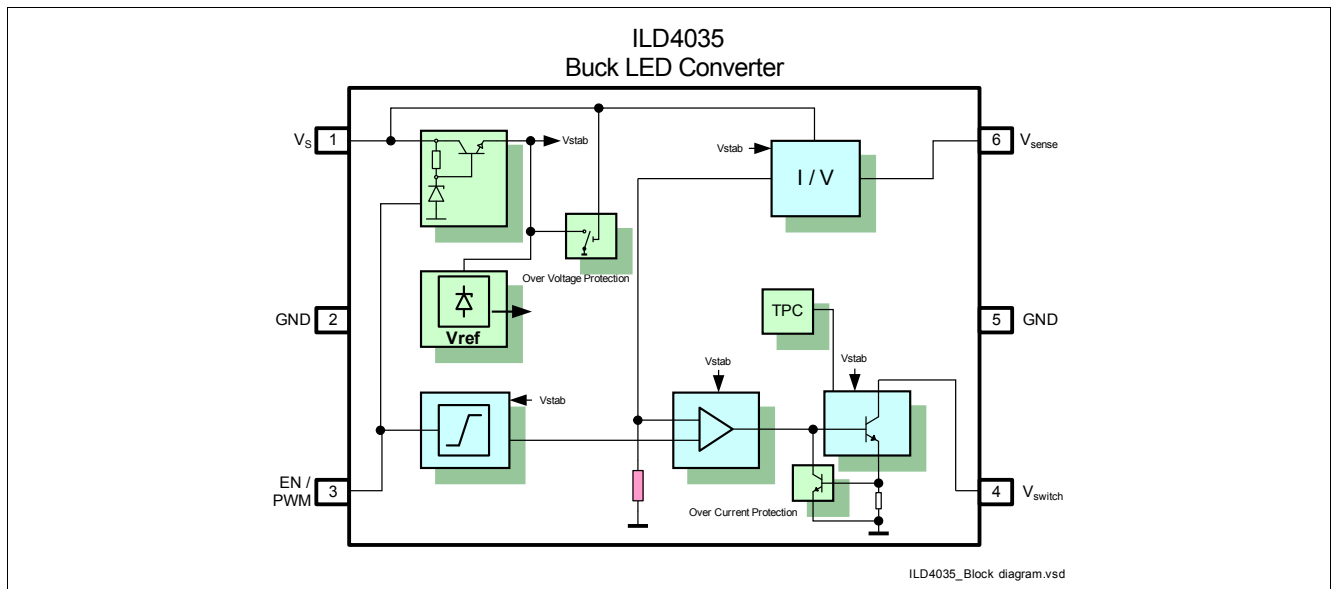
ILD4035
Buck LED Converter

$V_S$ 1
Vstab
Vstab
I / V
6 $V_{sense}$
Over Voltage Protection
Vref
GND 2
TPC
5 GND
Vstab
Vstab
Vstab
EN / PWM 3
Over Current Protection
4 $V_{switch}$

ILD4035_Block diagram.vsd